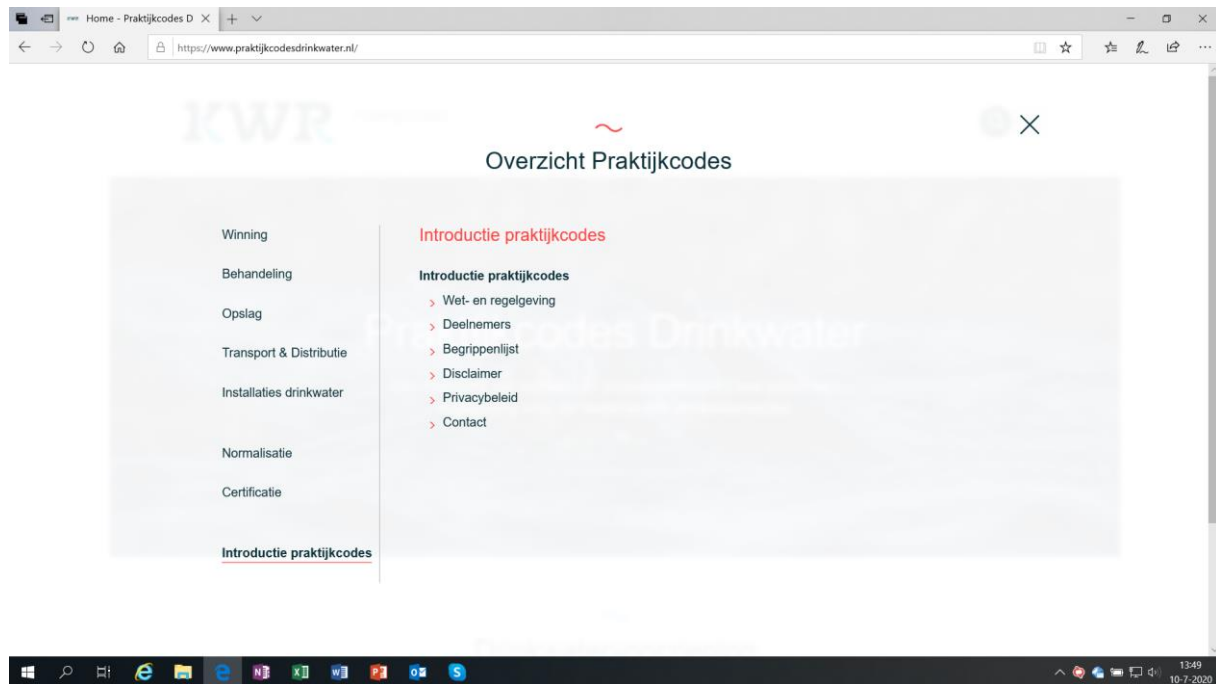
Home - Praktijkcodes D ×

https://www.praktijkcodesdrinkwater.nl/

Overzicht Praktijkcodes

Winning

Behandeling

Opslag

Transport & Distributie

Installaties drinkwater

Normalisatie

Certificatie

Introductie praktijkcodes

Introductie praktijkcodes

Introductie praktijkcodes

Wet- en regelgeving

Deelnemers

Begrippenlijst

Disclaimer

Privacybeleid

Contact

13:49
10-7-2020